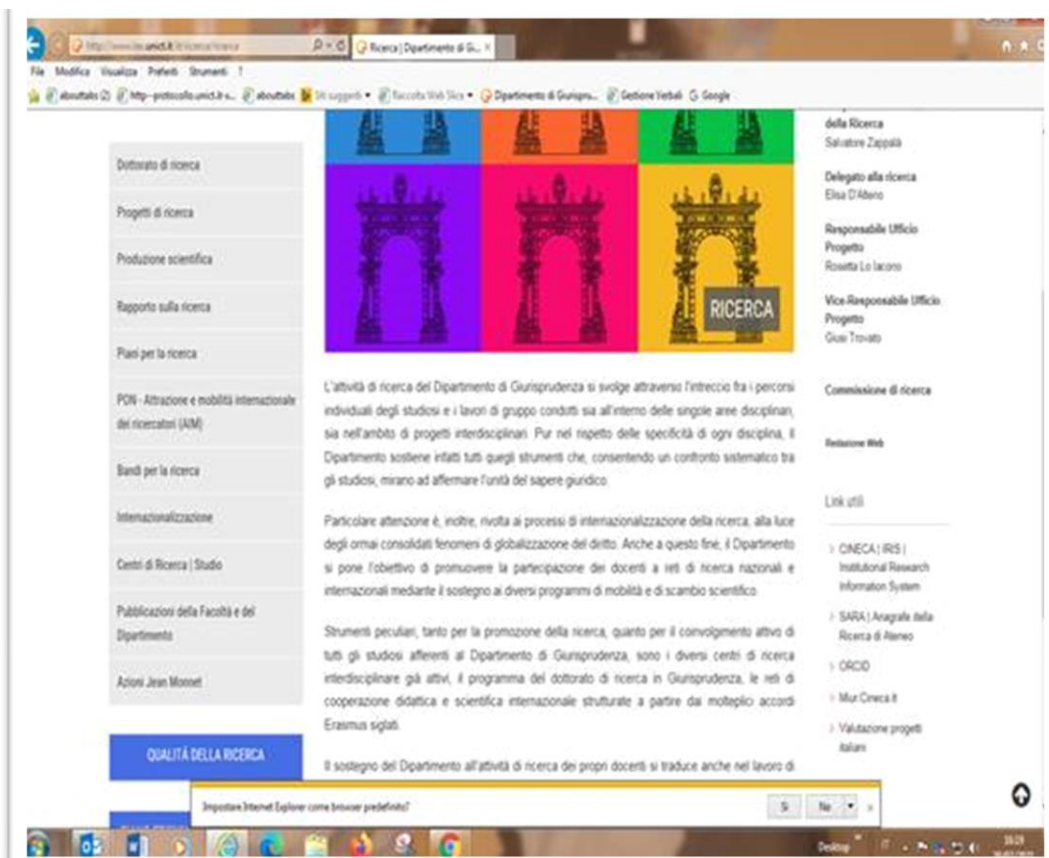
http://www.lex.unict.it/it/ricerca/ricerca
Ricerca | Dipartimento di Gi...
File Modifica Visualizza Preferiti Strumenti ?
aboutlabs (2) http--protocollo.unict.it-s... aboutlabs Siti suggeriti Raccolta Web Slice Dipartimento di Giurispru... Gestione Verbali Google

Dottorato di ricerca
Progetti di ricerca
Produzione scientifica
Rapporto sulla ricerca
Piani per la ricerca
PON - Attrazione e mobilità internazionale dei ricercatori (AIM)
Bandi per la ricerca
Internazionalizzazione
Centri di Ricerca | Studio
Pubblicazioni della Facoltà e del Dipartimento
Azioni Jean Monnet
QUALITÀ DELLA RICERCA

RICERCA

L'attività di ricerca del Dipartimento di Giurisprudenza si svolge attraverso l'intreccio fra i percorsi individuali degli studiosi e i lavori di gruppo condotti sia all'interno delle singole aree disciplinari, sia nell'ambito di progetti interdisciplinari. Pur nel rispetto delle specificità di ogni disciplina, il Dipartimento sostiene infatti tutti quegli strumenti che, consentendo un confronto sistematico tra gli studiosi, mirano ad affermare l'unità del sapere giuridico.

Particolare attenzione è, inoltre, rivolta ai processi di internazionalizzazione della ricerca, alla luce degli ormai consolidati fenomeni di globalizzazione del diritto. Anche a questo fine, il Dipartimento si pone l'obiettivo di promuovere la partecipazione dei docenti a reti di ricerca nazionali e internazionali mediante il sostegno ai diversi programmi di mobilità e di scambio scientifico.

Strumenti peculiari, tanto per la promozione della ricerca, quanto per il coinvolgimento attivo di tutti gli studiosi afferenti al Dipartimento di Giurisprudenza, sono i diversi centri di ricerca interdisciplinare già attivi, il programma del dottorato di ricerca in Giurisprudenza, le reti di cooperazione didattica e scientifica internazionale strutturate a partire dai molteplici accordi Erasmus siglati.

Il sostegno del Dipartimento all'attività di ricerca dei propri docenti si traduce anche nel lavoro di

della Ricerca
Salvatore Zappalà

Delegato alla ricerca
Elisa D'Alterio

Responsabile Ufficio Progetto
Rosetta Lo Iacono

Vice-Responsabile Ufficio Progetto
Giusi Trovato

Commissione di ricerca

Redazione Web

Link utili

CINECA | IRIS | Institutional Research Information System
SARA | Anagrafe della Ricerca di Ateneo
ORCID
Miur Cineca it
Valutazione progetti italiani

Impostare Internet Explorer come browser predefinito?
Sì No ×

Desktop